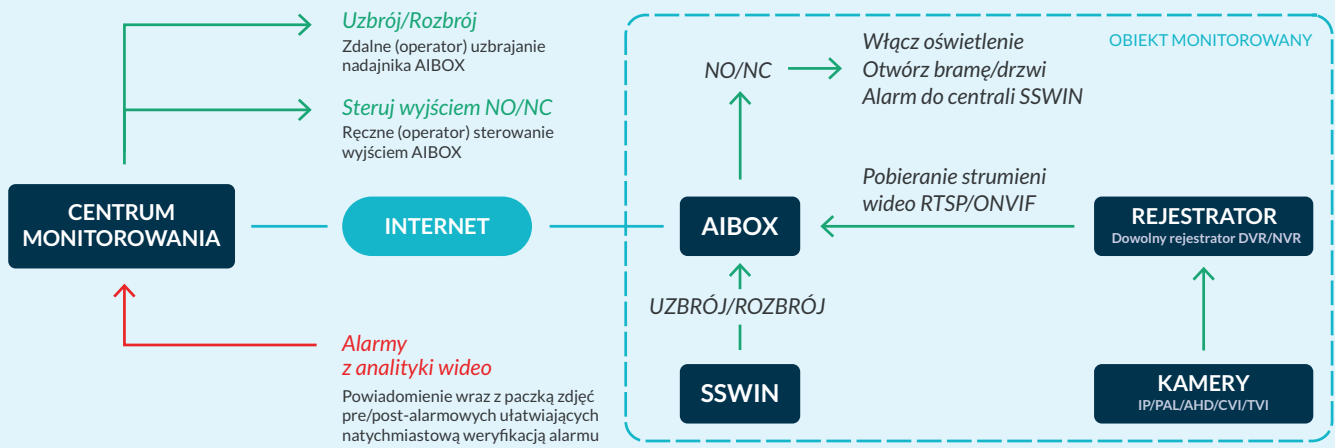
Uzbrój/Rozbrój
Zdalne (operator) uzbrajanie nadajnika AIBOX

Steruj wyjściem NO/NC
Ręczne (operator) sterowanie wyjściem AIBOX

CENTRUM MONITOROWANIA

INTERNET

Alarmy z analityki wideo
Powiadomienie wraz z paczką zdjęć pre/post-alarmowych ułatwiających natychmiastową weryfikacją alarmu

OBIEKT MONITOROWANY

NO/NC

Włącz oświetlenie
Otwórz bramę/drzwi
Alarm do centrali SSWIN

Pobieranie strumieni wideo RTSP/ONVIF

AIBOX

REJESTRATOR
Dowolny rejestrator DVR/NVR

UZBRÓJ/ROZBRÓJ

SSWIN

KAMERY
IP/PAL/AHD/CVI/TVI